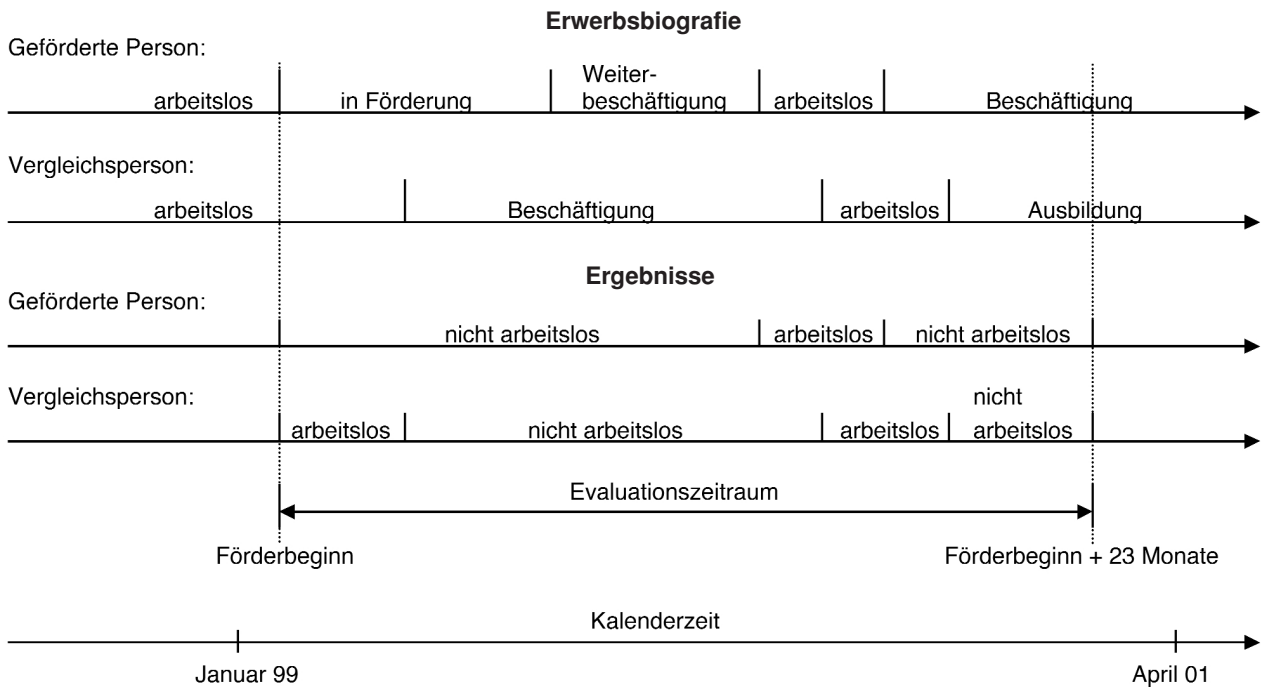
Erwerbsbiografie

Geförderte Person:

arbeitslos | in Förderung | Weiterbeschäftigung | arbeitslos | Beschäftigung

Vergleichsperson:

arbeitslos | Beschäftigung | arbeitslos | Ausbildung

Ergebnisse

Geförderte Person:

nicht arbeitslos | arbeitslos | nicht arbeitslos

Vergleichsperson:

arbeitslos | nicht arbeitslos | arbeitslos | nicht arbeitslos

Evaluationszeitraum

Förderbeginn

Förderbeginn + 23 Monate

Kalenderzeit

Januar 99

April 01